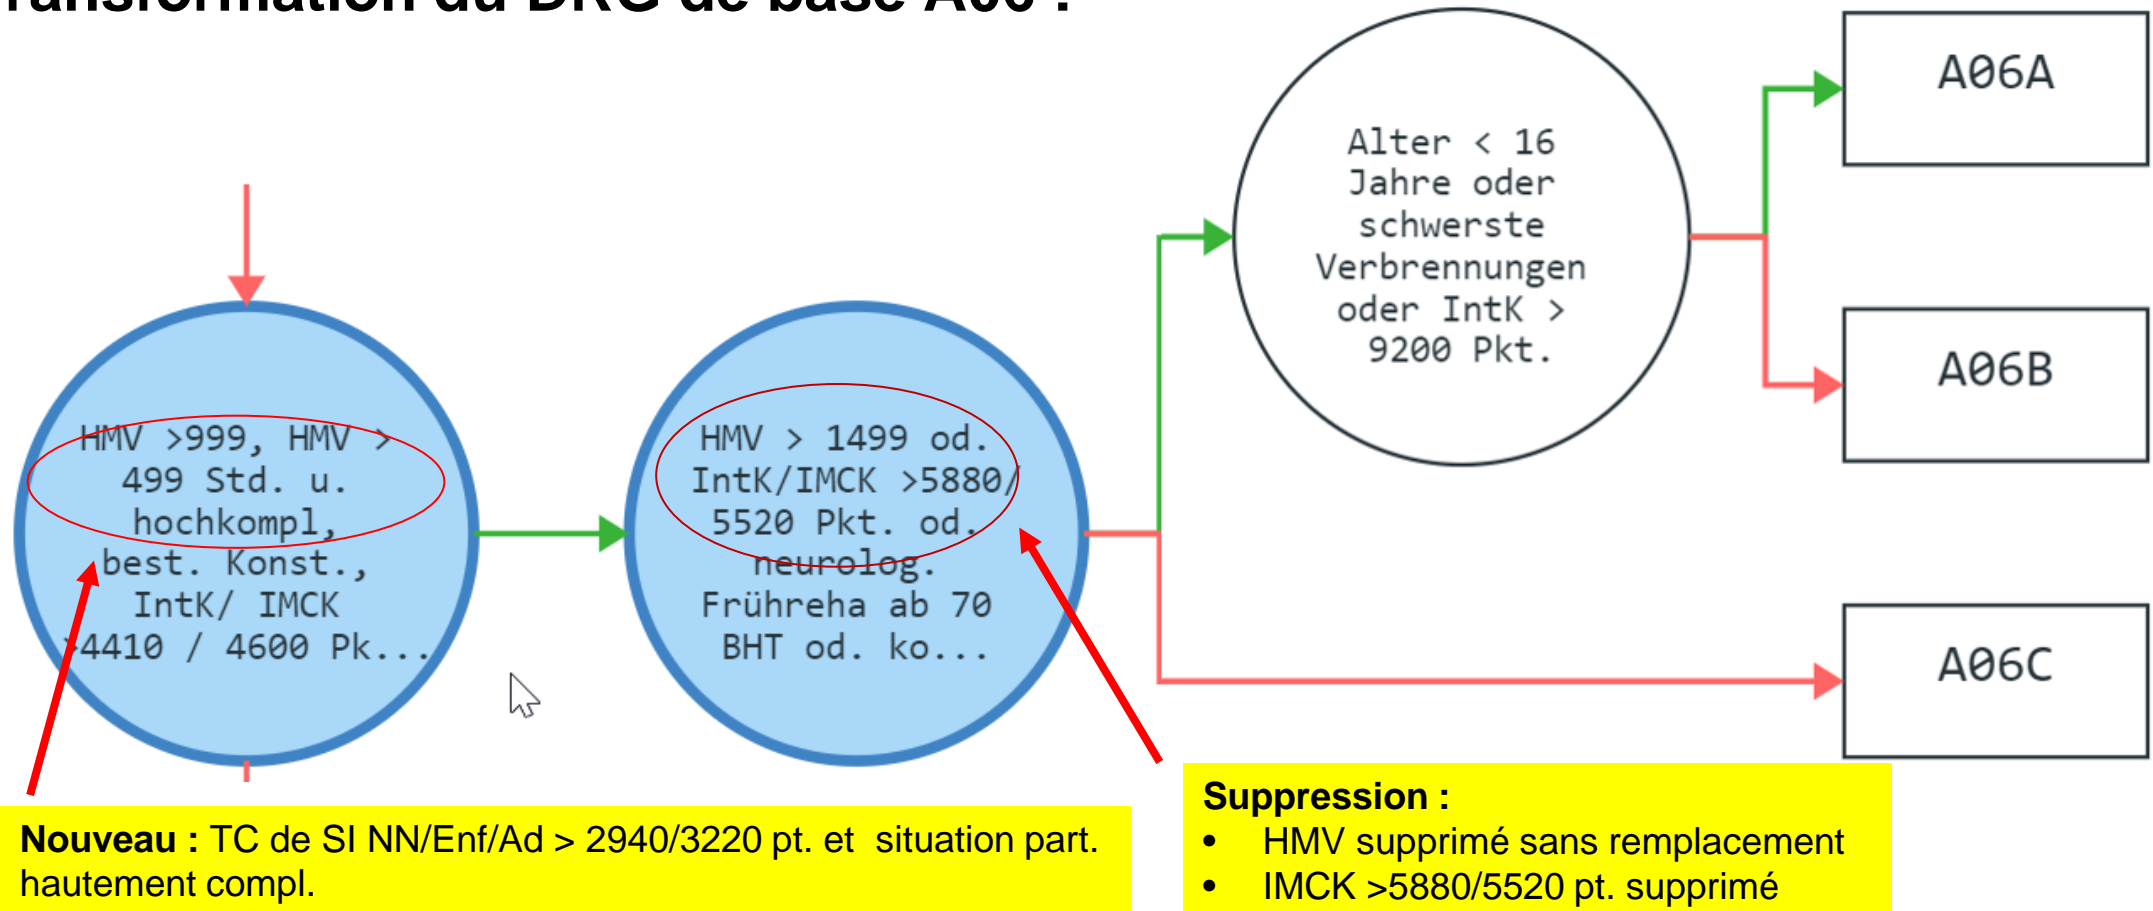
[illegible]ransformation du DRG de base A06 :

HMV >999, HMV > 499 Std. u. hochkompl, best. Konst., IntK/ IMCK >4410 / 4600 Pk...

HMV > 1499 od. IntK/IMCK >5880/ 5520 Pkt. od. neurolog. Frühreha ab 70 BHT od. ko...

Alter < 16 Jahre oder schwerste Verbrennungen oder IntK > 9200 Pkt.

A06A

A06B

A06C

**Nouveau :** TC de SI NN/Enf/Ad > 2940/3220 pt. et situation part. hautement compl.

**Suppression :**
- HMV supprimé sans remplacement
- IMCK >5880/5520 pt. supprimé